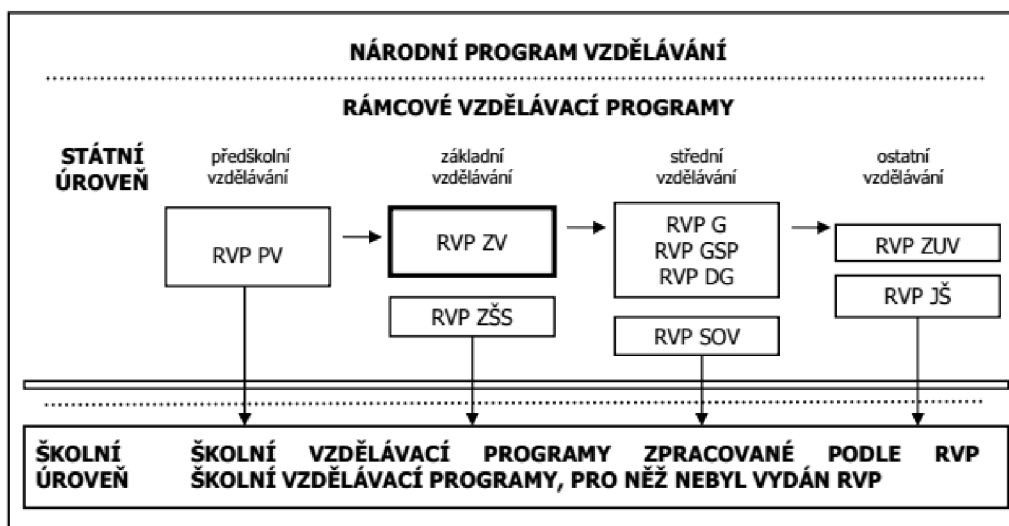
NÁRODNÍ PROGRAM VZDĚLÁVÁNÍ

RÁMCOVÉ VZDĚLÁVACÍ PROGRAMY

STÁTNÍ ÚROVEŇ

předškolní vzdělávání

základní vzdělávání

střední vzdělávání

ostatní vzdělávání

RVP PV

RVP ZV

RVP G
RVP GSP
RVP DG

RVP ZUV

RVP JŠ

RVP ZŠS

RVP SOV

ŠKOLNÍ ÚROVEŇ

ŠKOLNÍ VZDĚLÁVACÍ PROGRAMY ZPRACOVANÉ PODLE RVP
ŠKOLNÍ VZDĚLÁVACÍ PROGRAMY, PRO NĚŽ NEBYL VYDÁN RVP